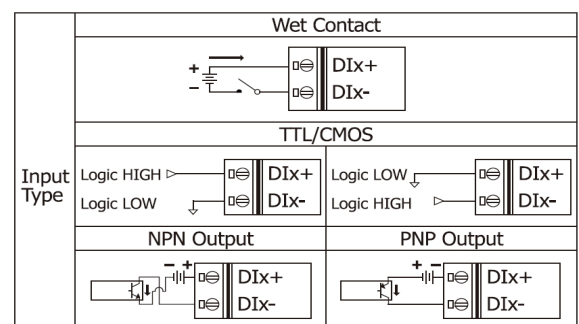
| Input Type | Wet Contact | |
|---|---|---|
| | + − DIx+ DIx- | |
| | TTL/CMOS | |
| | Logic HIGH Logic LOW DIx+ DIx- | Logic LOW Logic HIGH DIx+ DIx- |
| | NPN Output | PNP Output |
| | − + DIx+ DIx- | + − DIx+ DIx- |